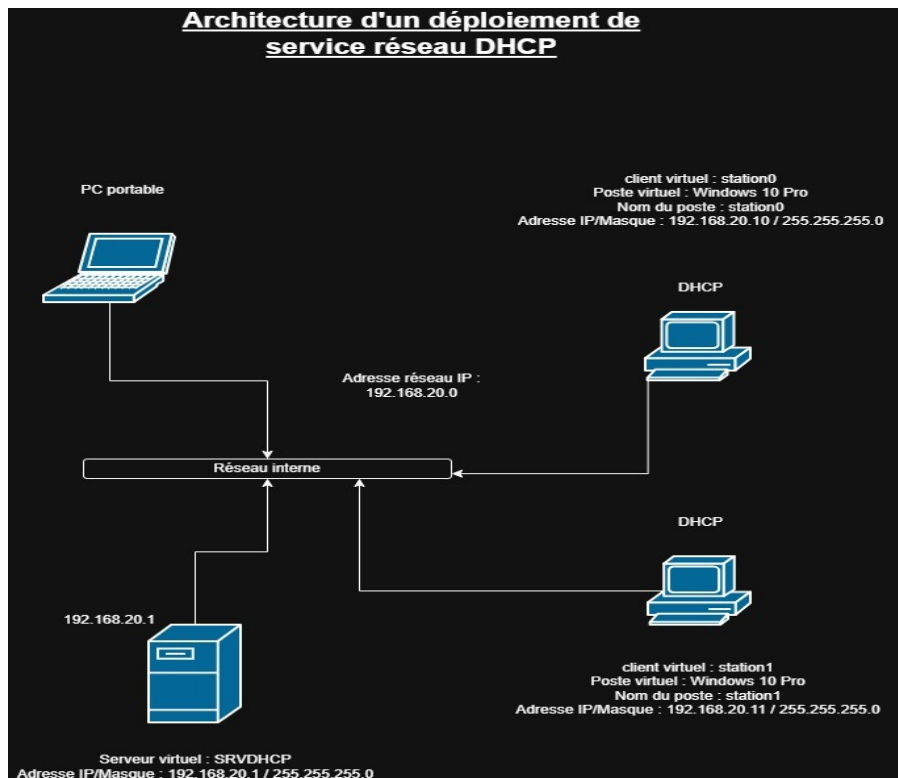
Architecture d'un déploiement de service réseau DHCP

PC portable

client virtuel : station0
Poste virtuel : Windows 10 Pro
Nom du poste : station0
Adresse IP/Masque : 192.168.20.10 / 255.255.255.0

DHCP

Adresse réseau IP :
192.168.20.0

Réseau interne

DHCP

192.168.20.1

client virtuel : station1
Poste virtuel : Windows 10 Pro
Nom du poste : station1
Adresse IP/Masque : 192.168.20.11 / 255.255.255.0

Serveur virtuel : SRVDHCP
Adresse IP/Masque : 192.168.20.1 / 255.255.255.0